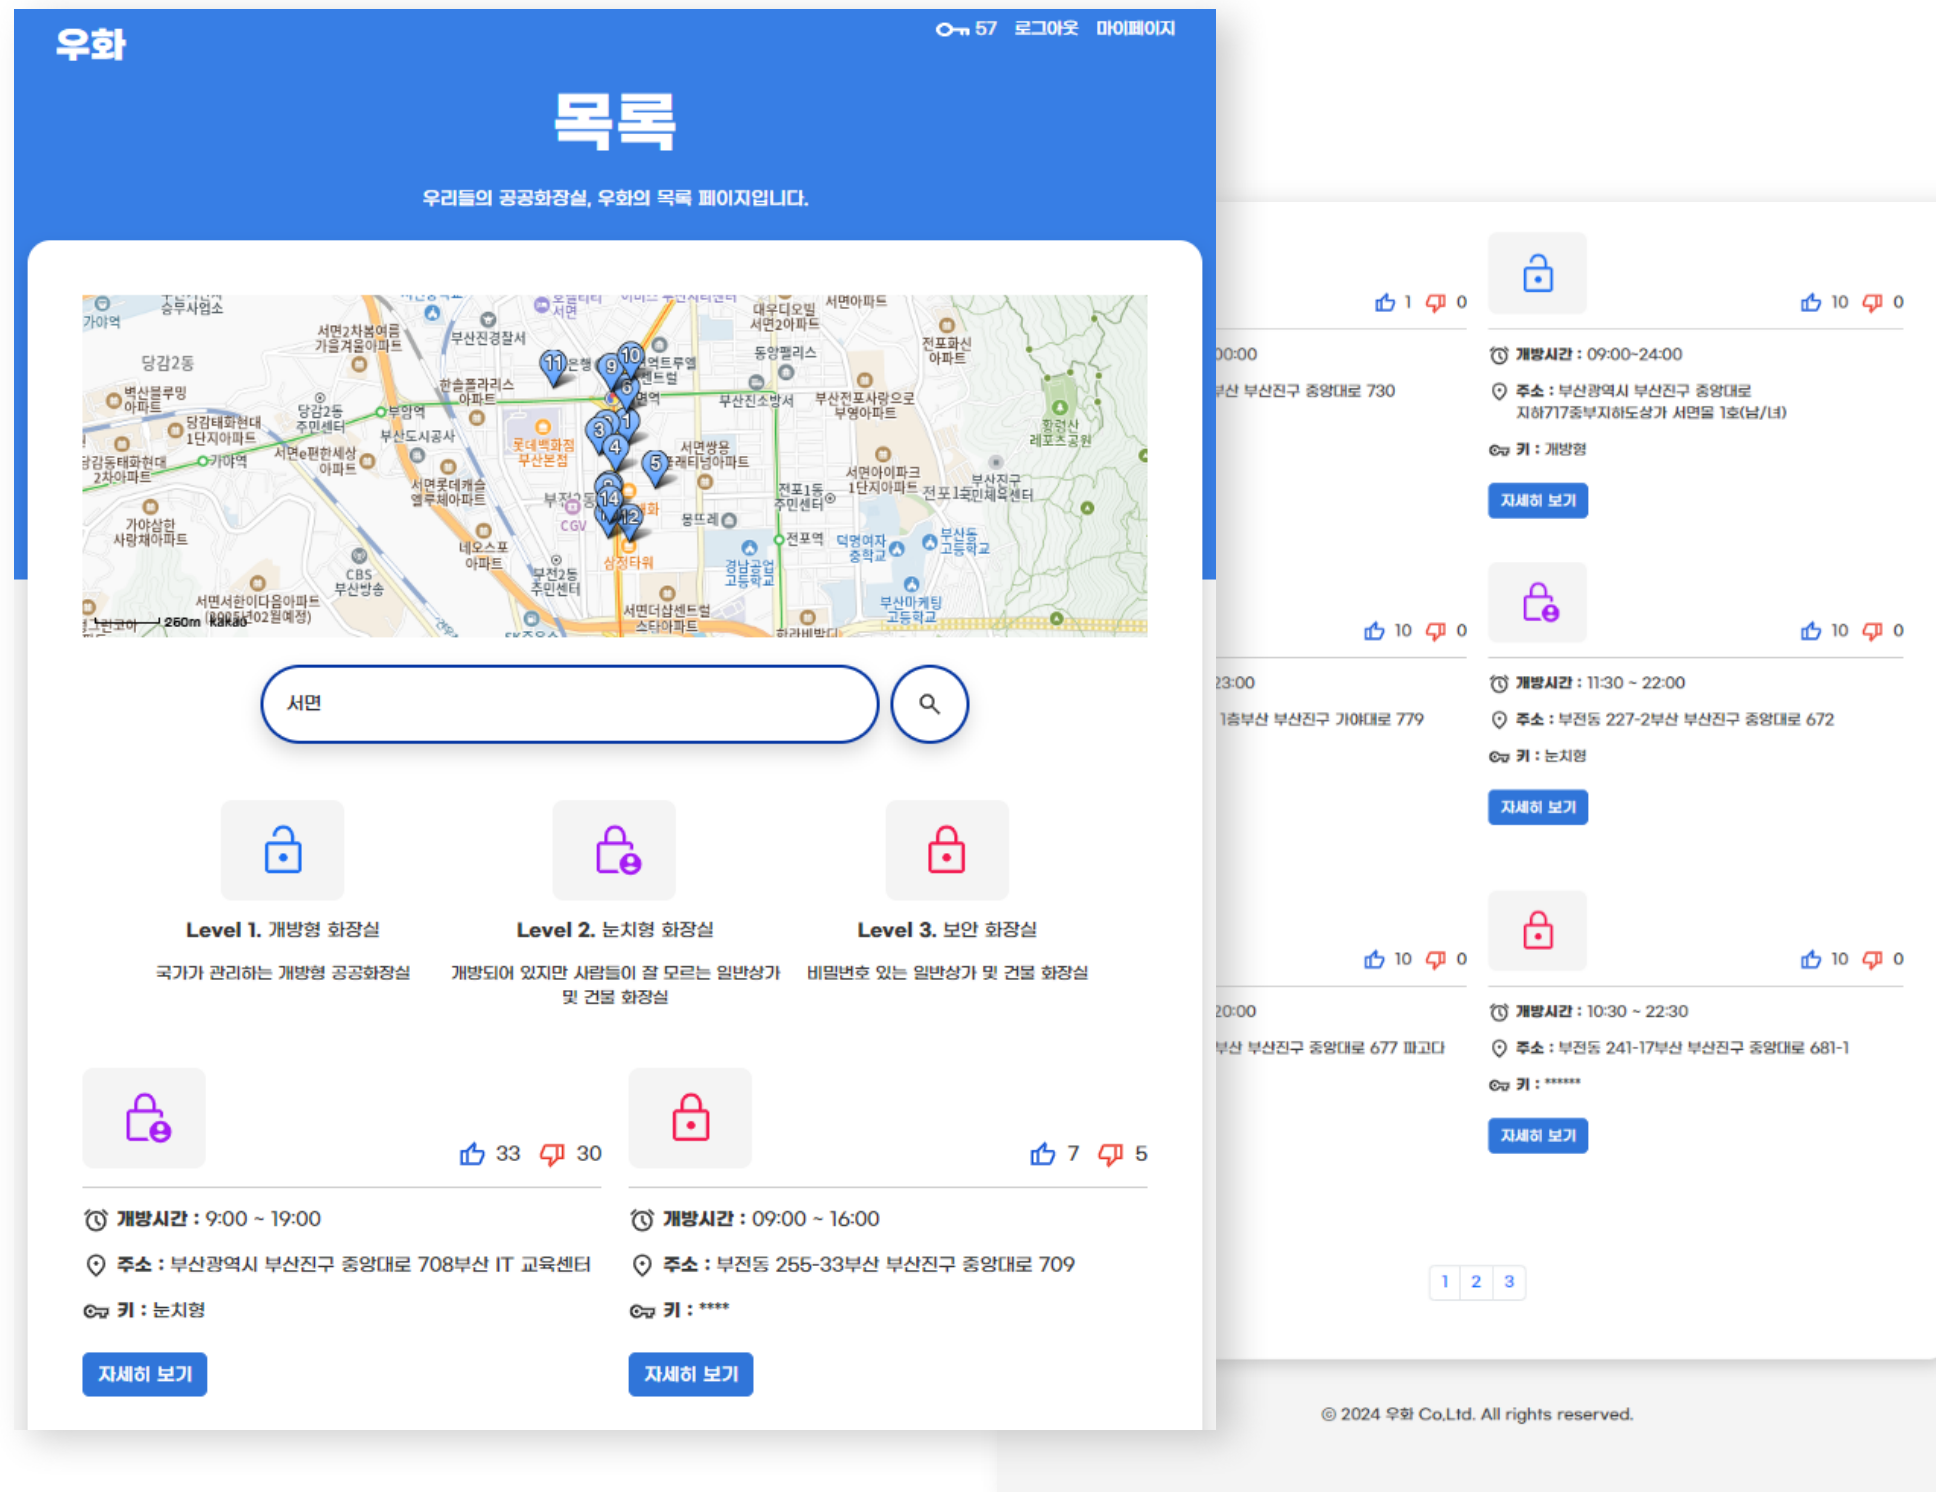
우화

57 로그아웃 마이페이지

목록

우리들의 공공화장실, 우화의 목록 페이지입니다.

가야역 당감2동 벽산블루밍아파트 당감태화현대1단지아파트 당감동태화현대2차아파트 가야역 가야삼한사랑채아파트 서면2차봄여름가을겨울아파트 부산진경찰서 한솔플라리스아파트 부암역 당감2동주민센터 부산도시공사 서면e편한세상아파트 서면롯데캐슬엘루체아파트 롯데백화점부산본점 CBS부산방송 네오스포아파트 부전2동주민센터 서면서한이다음아파트 서면 서면더샵센트럴스타아파트 삼정타워 CGV 대우디오빌서면20파트 동양팰리스 부산진소방서 부산전포사랑으로부영아파트 서면쌍용예가디센트럴아파트 전포1동주민센터 서면아이파크1단지아파트 전포역 덕명여자중학교 경남공업고등학교 몽뜨레 부산동고등학교 부산마케팅고등학교 부산진구전포1동민체육센터 전포화신아파트 황령산레포츠공원 서면아파트 260m kakao

서면

Level 1. 개방형 화장실
국가가 관리하는 개방형 공공화장실

Level 2. 눈치형 화장실
개방되어 있지만 사람들이 잘 모르는 일반상가 및 건물 화장실

Level 3. 보안 화장실
비밀번호 있는 일반상가 및 건물 화장실

33 30
개방시간 : 9:00 ~ 19:00
주소 : 부산광역시 부산진구 중앙대로 708부산 IT 교육센터
키 : 눈치형
자세히 보기

7 5
개방시간 : 09:00 ~ 16:00
주소 : 부전동 255-33부산 부산진구 중앙대로 709
키 : ****
자세히 보기

1 0
00:00
부산 부산진구 중앙대로 730

10 0
개방시간 : 09:00-24:00
주소 : 부산광역시 부산진구 중앙대로 지하717중부지하도상가 서면몰 1호(남/녀)
키 : 개방형
자세히 보기

10 0
23:00
1층부산 부산진구 가야대로 779

10 0
개방시간 : 11:30 ~ 22:00
주소 : 부전동 227-2부산 부산진구 중앙대로 672
키 : 눈치형
자세히 보기

10 0
20:00
부산 부산진구 중앙대로 677 파고다

10 0
개방시간 : 10:30 ~ 22:30
주소 : 부전동 241-17부산 부산진구 중앙대로 681-1
키 : ******
자세히 보기

1 2 3

© 2024 우화 Co,Ltd. All rights reserved.